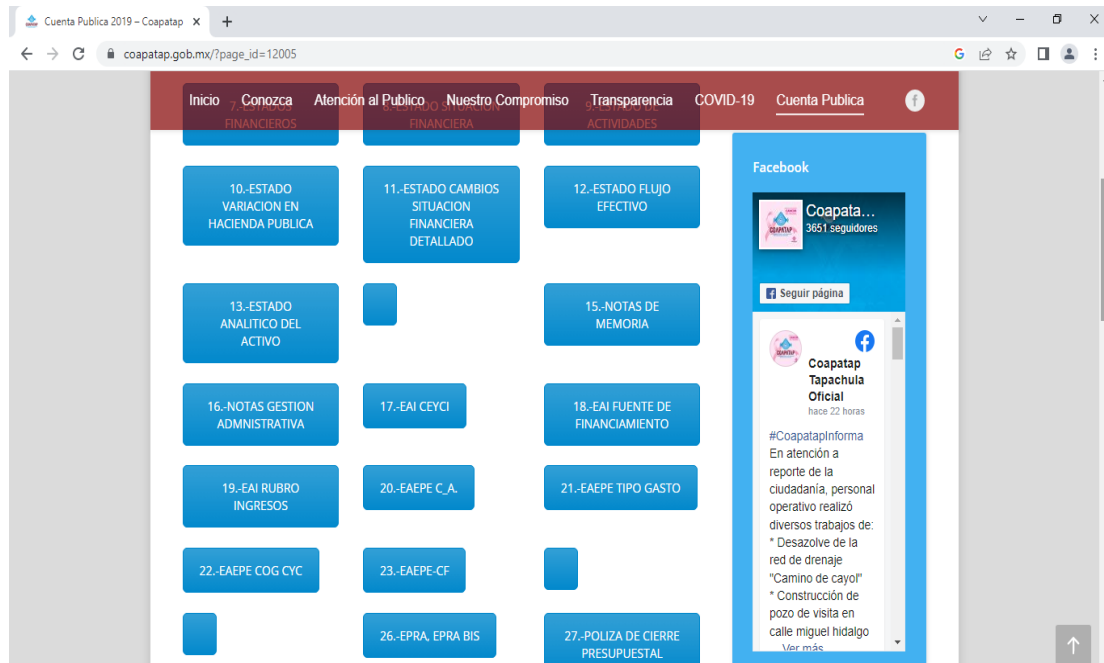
Cuenta Publica 2019 – Coapatap ×

coapatap.gob.mx/?page_id=12005

Inicio Conozca Atención al Publico Nuestro Compromiso Transparencia COVID-19 Cuenta Publica

7.-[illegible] FINANCIEROS

8.-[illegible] FINANCIERA

9.-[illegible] ACTIVIDADES

10.-ESTADO VARIACION EN HACIENDA PUBLICA

11.-ESTADO CAMBIOS SITUACION FINANCIERA DETALLADO

12.-ESTADO FLUJO EFECTIVO

13.-ESTADO ANALITICO DEL ACTIVO

15.-NOTAS DE MEMORIA

16.-NOTAS GESTION ADMNISTRATIVA

17.-EAI CEYCI

18.-EAI FUENTE DE FINANCIAMIENTO

19.-EAI RUBRO INGRESOS

20.-EAEPE C_A.

21.-EAEPE TIPO GASTO

22.-EAEPE COG CYC

23.-EAEPE-CF

26.-EPRA, EPRA BIS

27.-POLIZA DE CIERRE PRESUPUESTAL

Facebook

Coapata…
3651 seguidores

Seguir página

Coapatap Tapachula Oficial
hace 22 horas

#CoapatapInforma
En atención a reporte de la ciudadanía, personal operativo realizó diversos trabajos de:
* Desazolve de la red de drenaje "Camino de cayol"
* Construcción de pozo de visita en calle miguel hidalgo
... Ver más